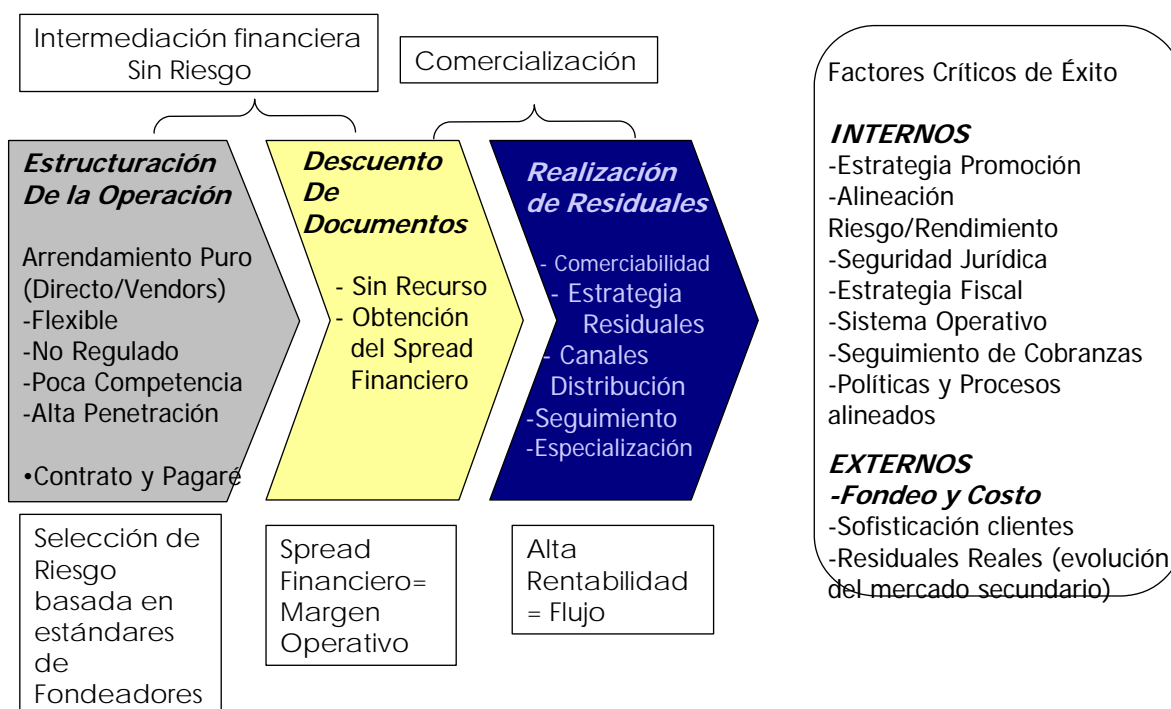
Intermediación financiera Sin Riesgo

Comercialización

Estructuración De la Operación

Arrendamiento Puro (Directo/Vendors)
-Flexible
-No Regulado
-Poca Competencia
-Alta Penetración

•Contrato y Pagaré

Descuento De Documentos

- Sin Recurso
- Obtención del Spread Financiero

Realización de Residuales

- Comerciabilidad
- Estrategia Residuales
- Canales Distribución
-Seguimiento
-Especialización

Selección de Riesgo basada en estándares de Fondeadores

Spread Financiero= Margen Operativo

Alta Rentabilidad = Flujo

Factores Críticos de Éxito

INTERNOS
-Estrategia Promoción
-Alineación Riesgo/Rendimiento
-Seguridad Jurídica
-Estrategia Fiscal
-Sistema Operativo
-Seguimiento de Cobranzas
-Políticas y Procesos alineados

EXTERNOS
-Fondeo y Costo
-Sofisticación clientes
-Residuales Reales (evolución del mercado secundario)